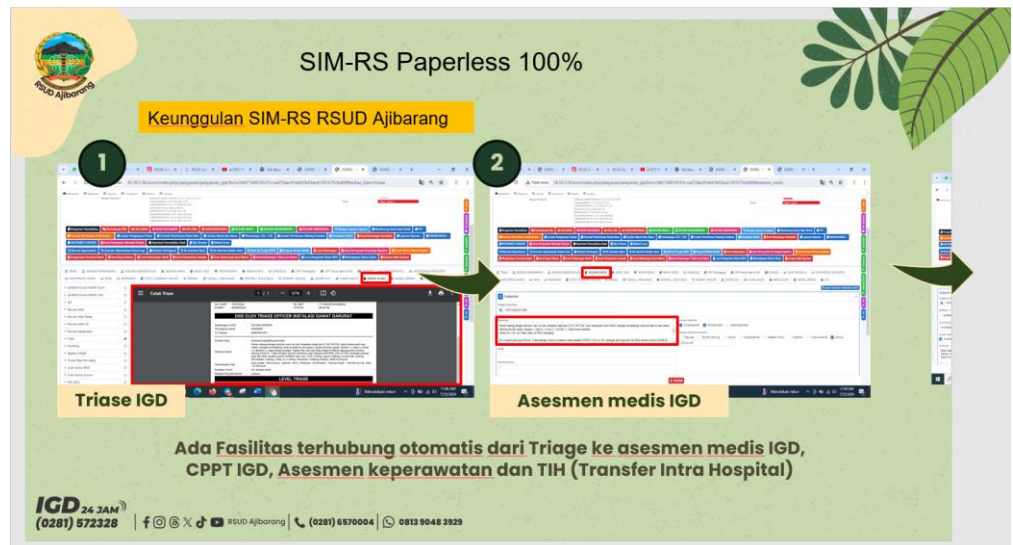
RSUD Ajibarang

SIM-RS Paperless 100%

Keunggulan SIM-RS RSUD Ajibarang

1

Cetak Triase

DIISI OLEH TRIAGE OFFICER INSTALASI GAWAT DARURAT

LEVEL TRIASE

Triase IGD

2

Asesmen medis IGD

Ada Fasilitas terhubung otomatis dari Triage ke asesmen medis IGD, CPPT IGD, Asesmen keperawatan dan TIH (Transfer Intra Hospital)

IGD 24 JAM
(0281) 572328

RSUD Ajibarang | (0281) 6570004 | 0813 9048 3929